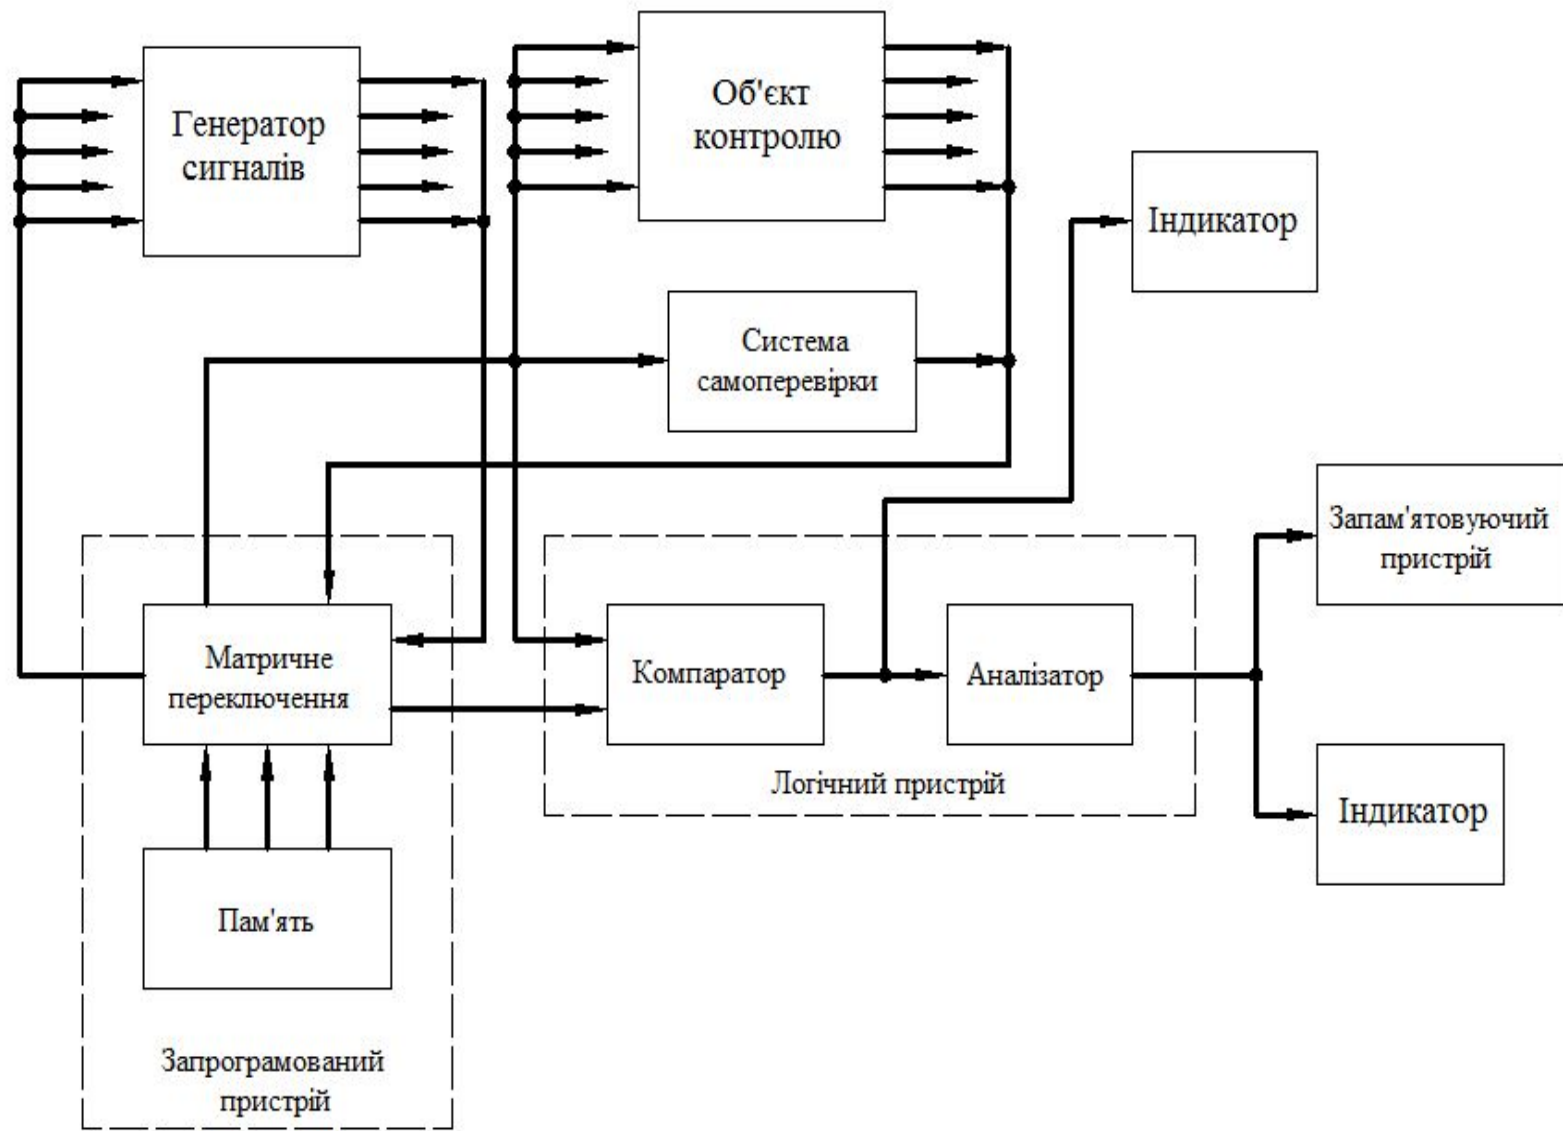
Генератор сигналів

Об'єкт контролю

Індикатор

Система самоперевірки

Запам'ятовуючий пристрій

Матричне переключення

Компаратор

Аналізатор

Логічний пристрій

Індикатор

Пам'ять

Запрограмований пристрій